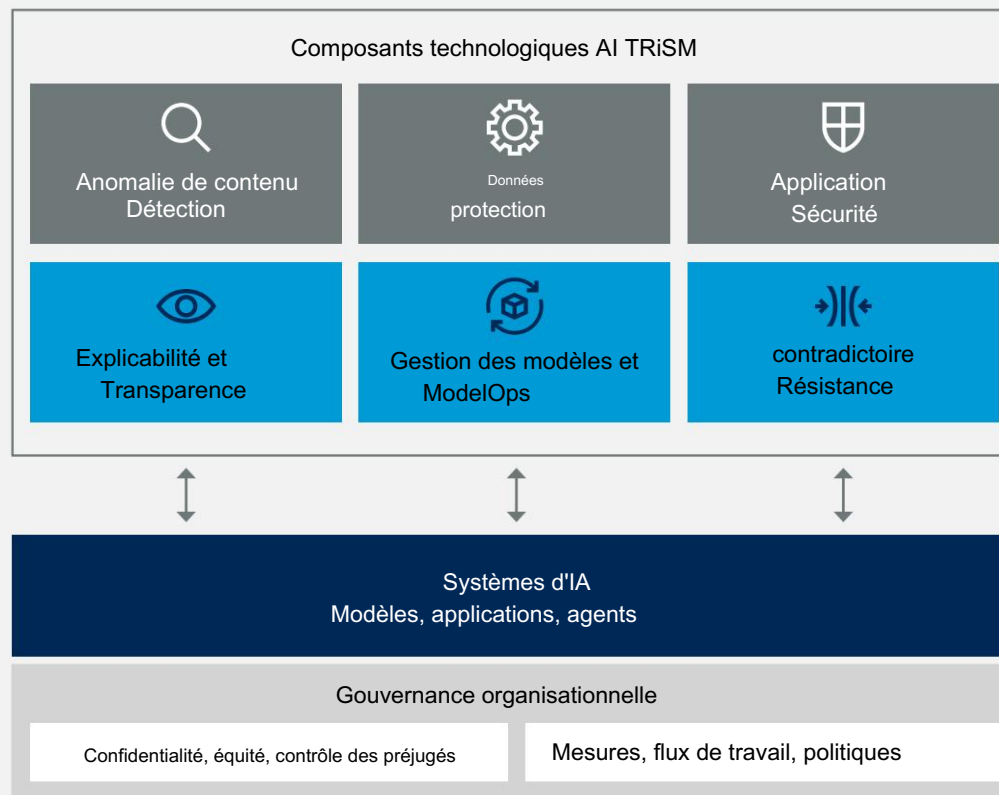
Composants technologiques AI TRiSM

Anomalie de contenu Détection

Données protection

Application Sécurité

Explicabilité et Transparence

Gestion des modèles et ModelOps

contradictoire Résistance

Systèmes d'IA
Modèles, applications, agents

Gouvernance organisationnelle

Confidentialité, équité, contrôle des préjugés

Mesures, flux de travail, politiques